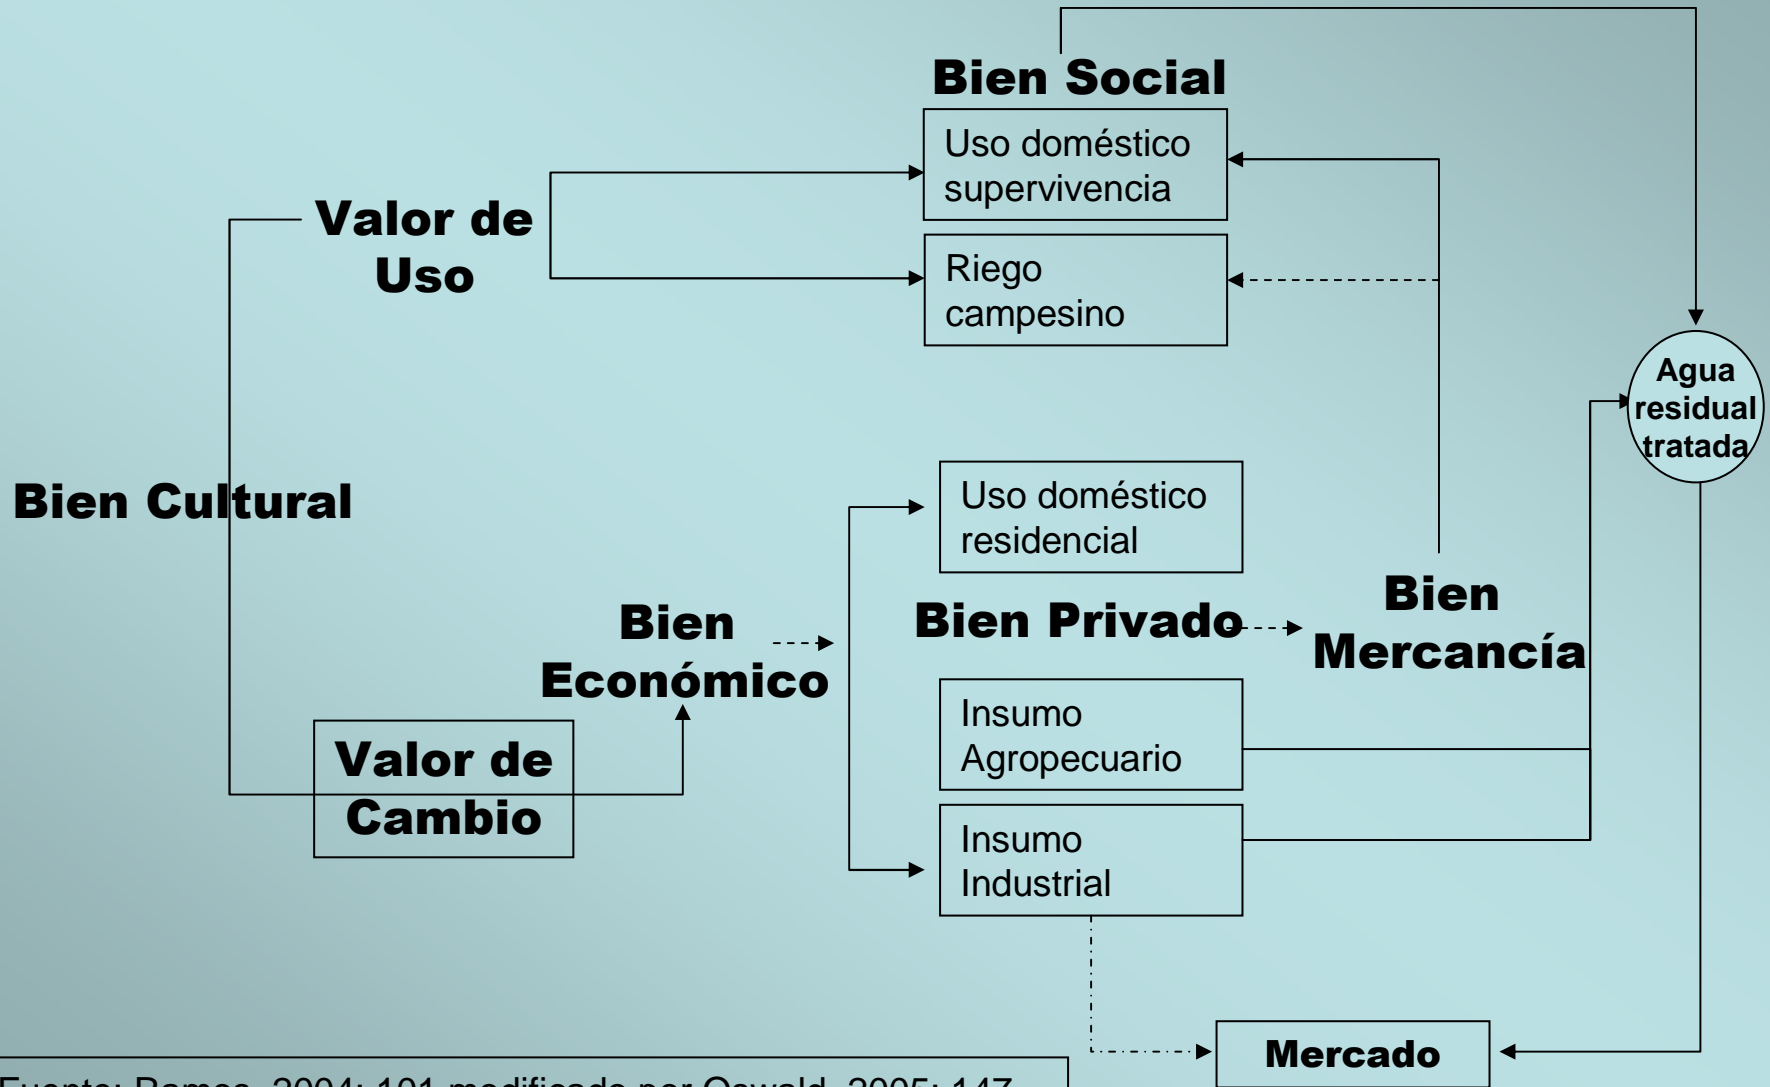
Bien Social

Uso doméstico supervivencia

Valor de Uso

Riego campesino

Agua residual tratada

Bien Cultural

Uso doméstico residencial

Bien Económico

Bien Privado

Bien Mercancía

Insumo Agropecuario

Valor de Cambio

Insumo Industrial

Mercado

Fuente: Ramos, 2004: 101 modificado por Oswald, 2005: 147